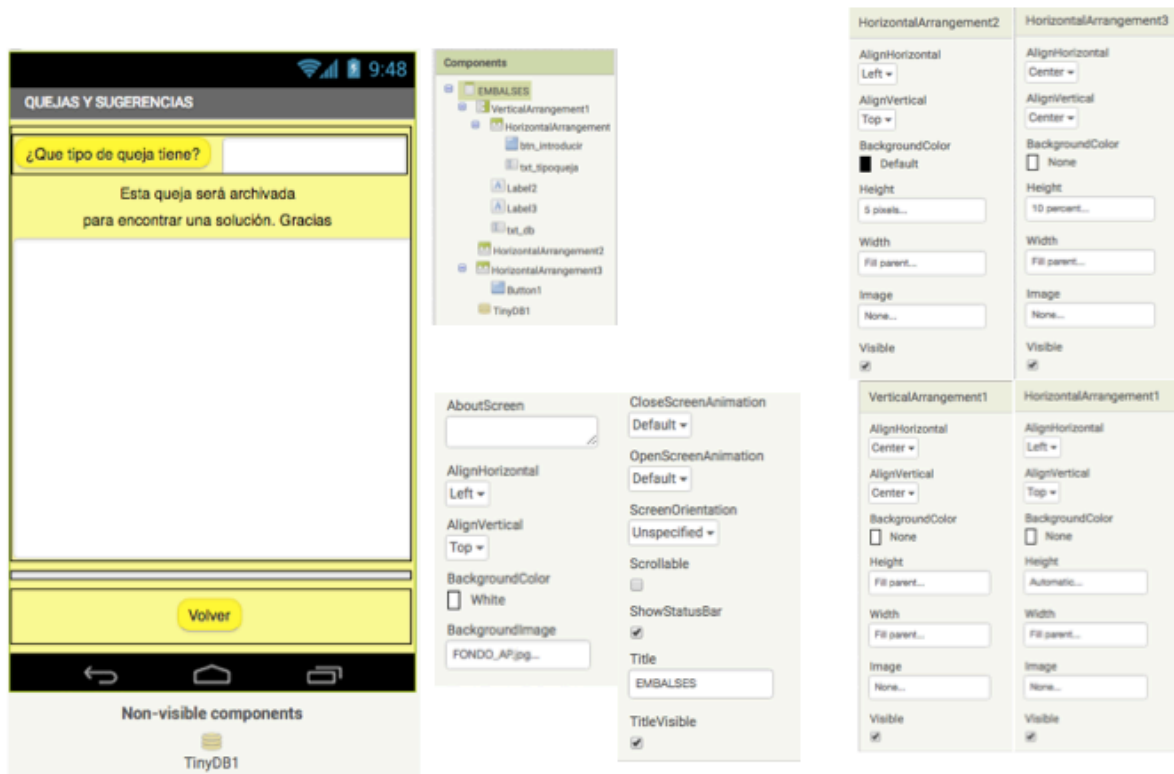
9:48
QUEJAS Y SUGERENCIAS
¿Que tipo de queja tiene?
Esta queja será archivada
para encontrar una solución. Gracias
Volver
Non-visible components
TinyDB1

Components
EMBALSES
VerticalArrangement1
HorizontalArrangement
btn_introducir
txt_tipoqueja
Label2
Label3
txt_db
HorizontalArrangement2
HorizontalArrangement3
Button1
TinyDB1

AboutScreen
AlignHorizontal
Left
AlignVertical
Top
BackgroundColor
White
BackgroundImage
FONDO_AP.jpg...

CloseScreenAnimation
Default
OpenScreenAnimation
Default
ScreenOrientation
Unspecified
Scrollable
ShowStatusBar
Title
EMBALSES
TitleVisible

HorizontalArrangement2
AlignHorizontal
Left
AlignVertical
Top
BackgroundColor
Default
Height
5 pixels...
Width
Fill parent...
Image
None...
Visible

HorizontalArrangement3
AlignHorizontal
Center
AlignVertical
Center
BackgroundColor
None
Height
10 percent...
Width
Fill parent...
Image
None...
Visible

VerticalArrangement1
AlignHorizontal
Center
AlignVertical
Center
BackgroundColor
None
Height
Fill parent...
Width
Fill parent...
Image
None...
Visible

HorizontalArrangement1
AlignHorizontal
Left
AlignVertical
Top
BackgroundColor
None
Height
Automatic...
Width
Fill parent...
Image
None...
Visible